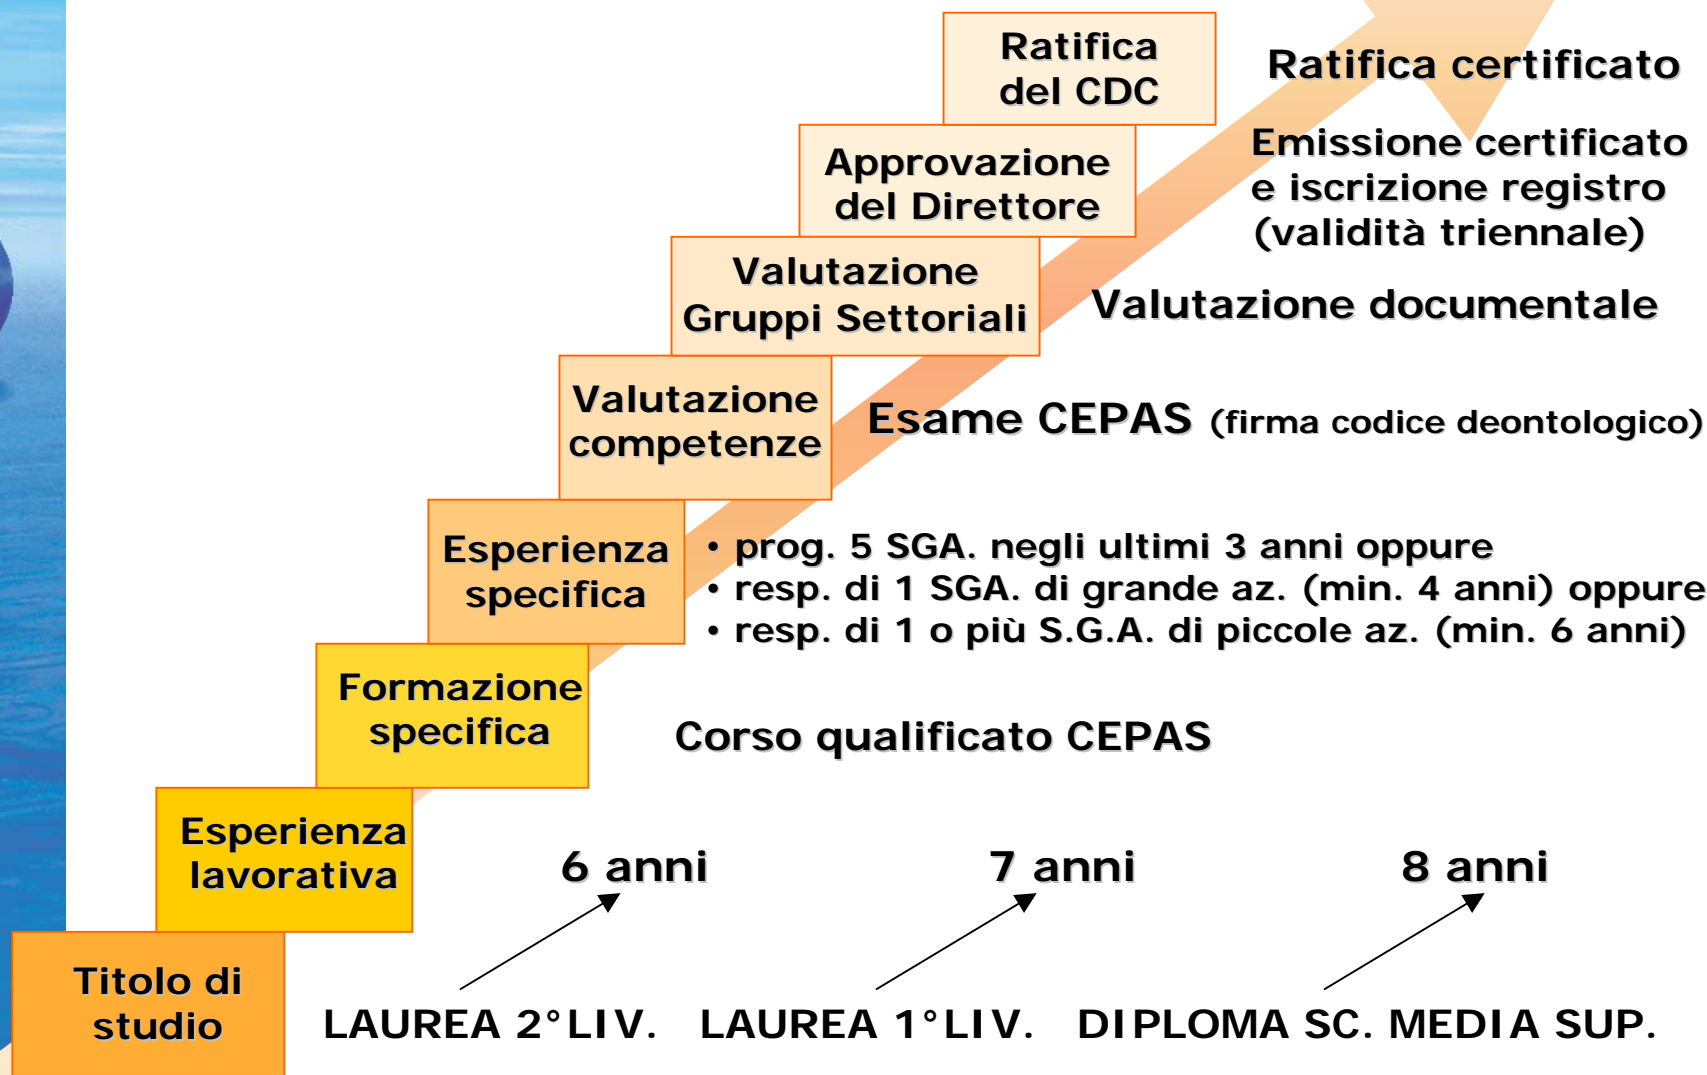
Ratifica del CDC

Ratifica certificato

Approvazione del Direttore

Emissione certificato e iscrizione registro (validità triennale)

Valutazione Gruppi Settoriali

Valutazione documentale

Valutazione competenze

Esame CEPAS (firma codice deontologico)

Esperienza specifica

• prog. 5 SGA. negli ultimi 3 anni oppure
• resp. di 1 SGA. di grande az. (min. 4 anni) oppure
• resp. di 1 o più S.G.A. di piccole az. (min. 6 anni)

Formazione specifica

Corso qualificato CEPAS

Esperienza lavorativa

6 anni

7 anni

8 anni

Titolo di studio

LAUREA 2°LIV. LAUREA 1°LIV. DIPLOMA SC. MEDIA SUP.